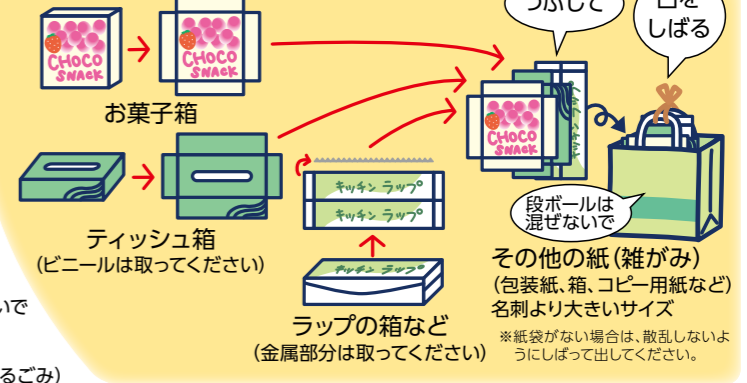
つぶして

口を しばる

CHOCO SNACK

CHOCO SNACK

お菓子箱

CHOCO SNACK

キッチン ラップ

キッチン ラップ

キッチン ラップ

ティッシュ箱
(ビニールは取ってください)

段ボールは 混ぜないで

その他の紙(雑がみ)
(包装紙、箱、コピー用紙など)
名刺より大きいサイズ

ラップの箱など
(金属部分は取ってください)

※紙袋がない場合は、散乱しないようにしばって出してください。

いで

るごみ)